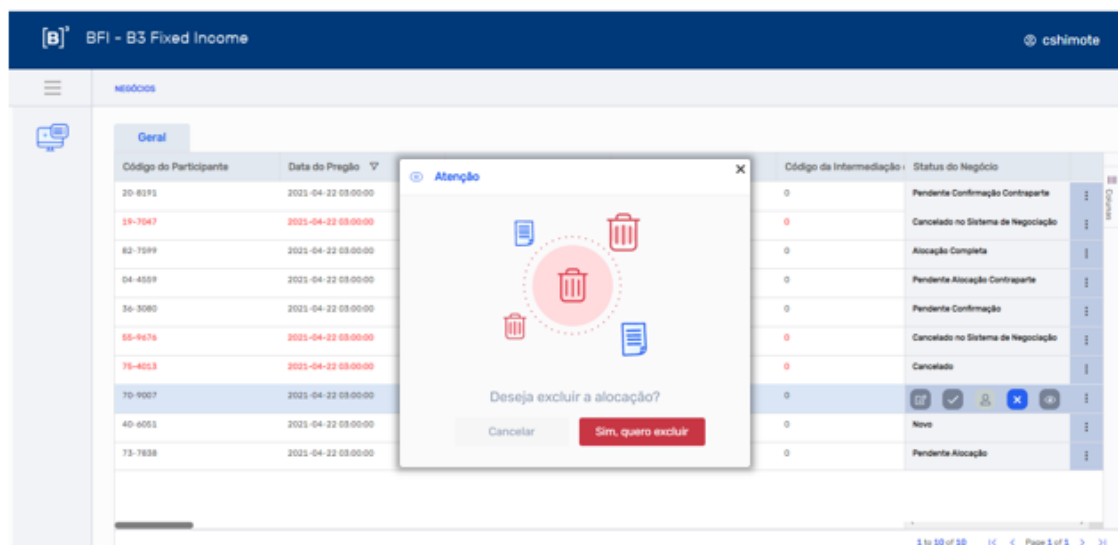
[B]³ BFI - B3 Fixed Income

cshimote

NEGÓCIOS

Geral

| Código do Participante | Data do Pregão | Código da Intermediação | Status do Negócio |
|---|---|---|---|
| 20-8191 | 2021-04-22 03:00:00 | 0 | Pendente Confirmação Contraparte |
| 19-7047 | 2021-04-22 03:00:00 | 0 | Cancelado no Sistema de Negociação |
| 82-7599 | 2021-04-22 03:00:00 | 0 | Alocação Completa |
| 04-4559 | 2021-04-22 03:00:00 | 0 | Pendente Alocação Contraparte |
| 36-3080 | 2021-04-22 03:00:00 | 0 | Pendente Confirmação |
| 55-9676 | 2021-04-22 03:00:00 | 0 | Cancelado no Sistema de Negociação |
| 75-4013 | 2021-04-22 03:00:00 | 0 | Cancelado |
| 70-9007 | 2021-04-22 03:00:00 | 0 | |
| 40-6051 | 2021-04-22 03:00:00 | 0 | Novo |
| 73-7838 | 2021-04-22 03:00:00 | 0 | Pendente Alocação |

Colunas

Atenção

Deseja excluir a alocação?

Cancelar

Sim, quero excluir

1 to 10 of 10 Page 1 of 1